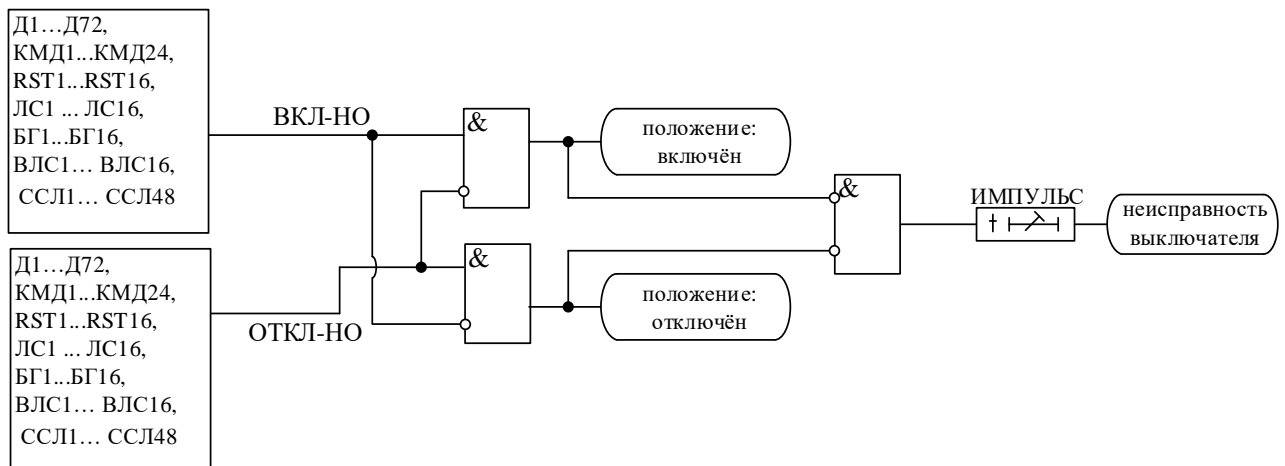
Д1…Д72,
КМД1...КМД24,
RST1...RST16,
ЛС1 ... ЛС16,
БГ1...БГ16,
ВЛС1… ВЛС16,
ССЛ1… ССЛ48

ВКЛ-НО

&

положение: включён

&

ИМПУЛЬС

неисправность выключателя

Д1…Д72,
КМД1...КМД24,
RST1...RST16,
ЛС1 ... ЛС16,
БГ1...БГ16,
ВЛС1… ВЛС16,
ССЛ1… ССЛ48

&

положение: отключён

ОТКЛ-НО